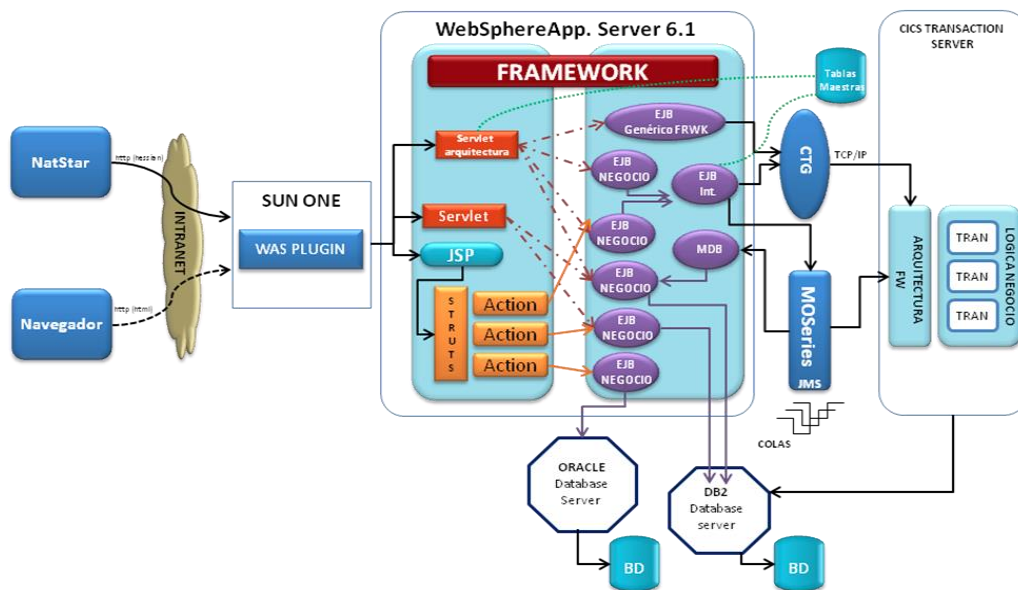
WebSphereApp. Server 6.1

CICS TRANSACTION SERVER

FRAMEWORK

Tablas Maestras

NatStar

http (hessian)

INTRANET

SUN ONE

WAS PLUGIN

Navegador

http (html)

Servlet arquitectura

EJB Genérico FRWK

EJB NEGOCIO

EJB Int.

CTG

TCP/IP

Servlet

EJB NEGOCIO

MDB

JSP

EJB NEGOCIO

STRUTS

Action

Action

Action

EJB NEGOCIO

EJB NEGOCIO

MQSeries

JMS

ARQUITECTURA FW

TRAN

TRAN

TRAN

LOGICA NEGOCIO

COLAS

ORACLE Database Server

DB2 Database server

BD

BD